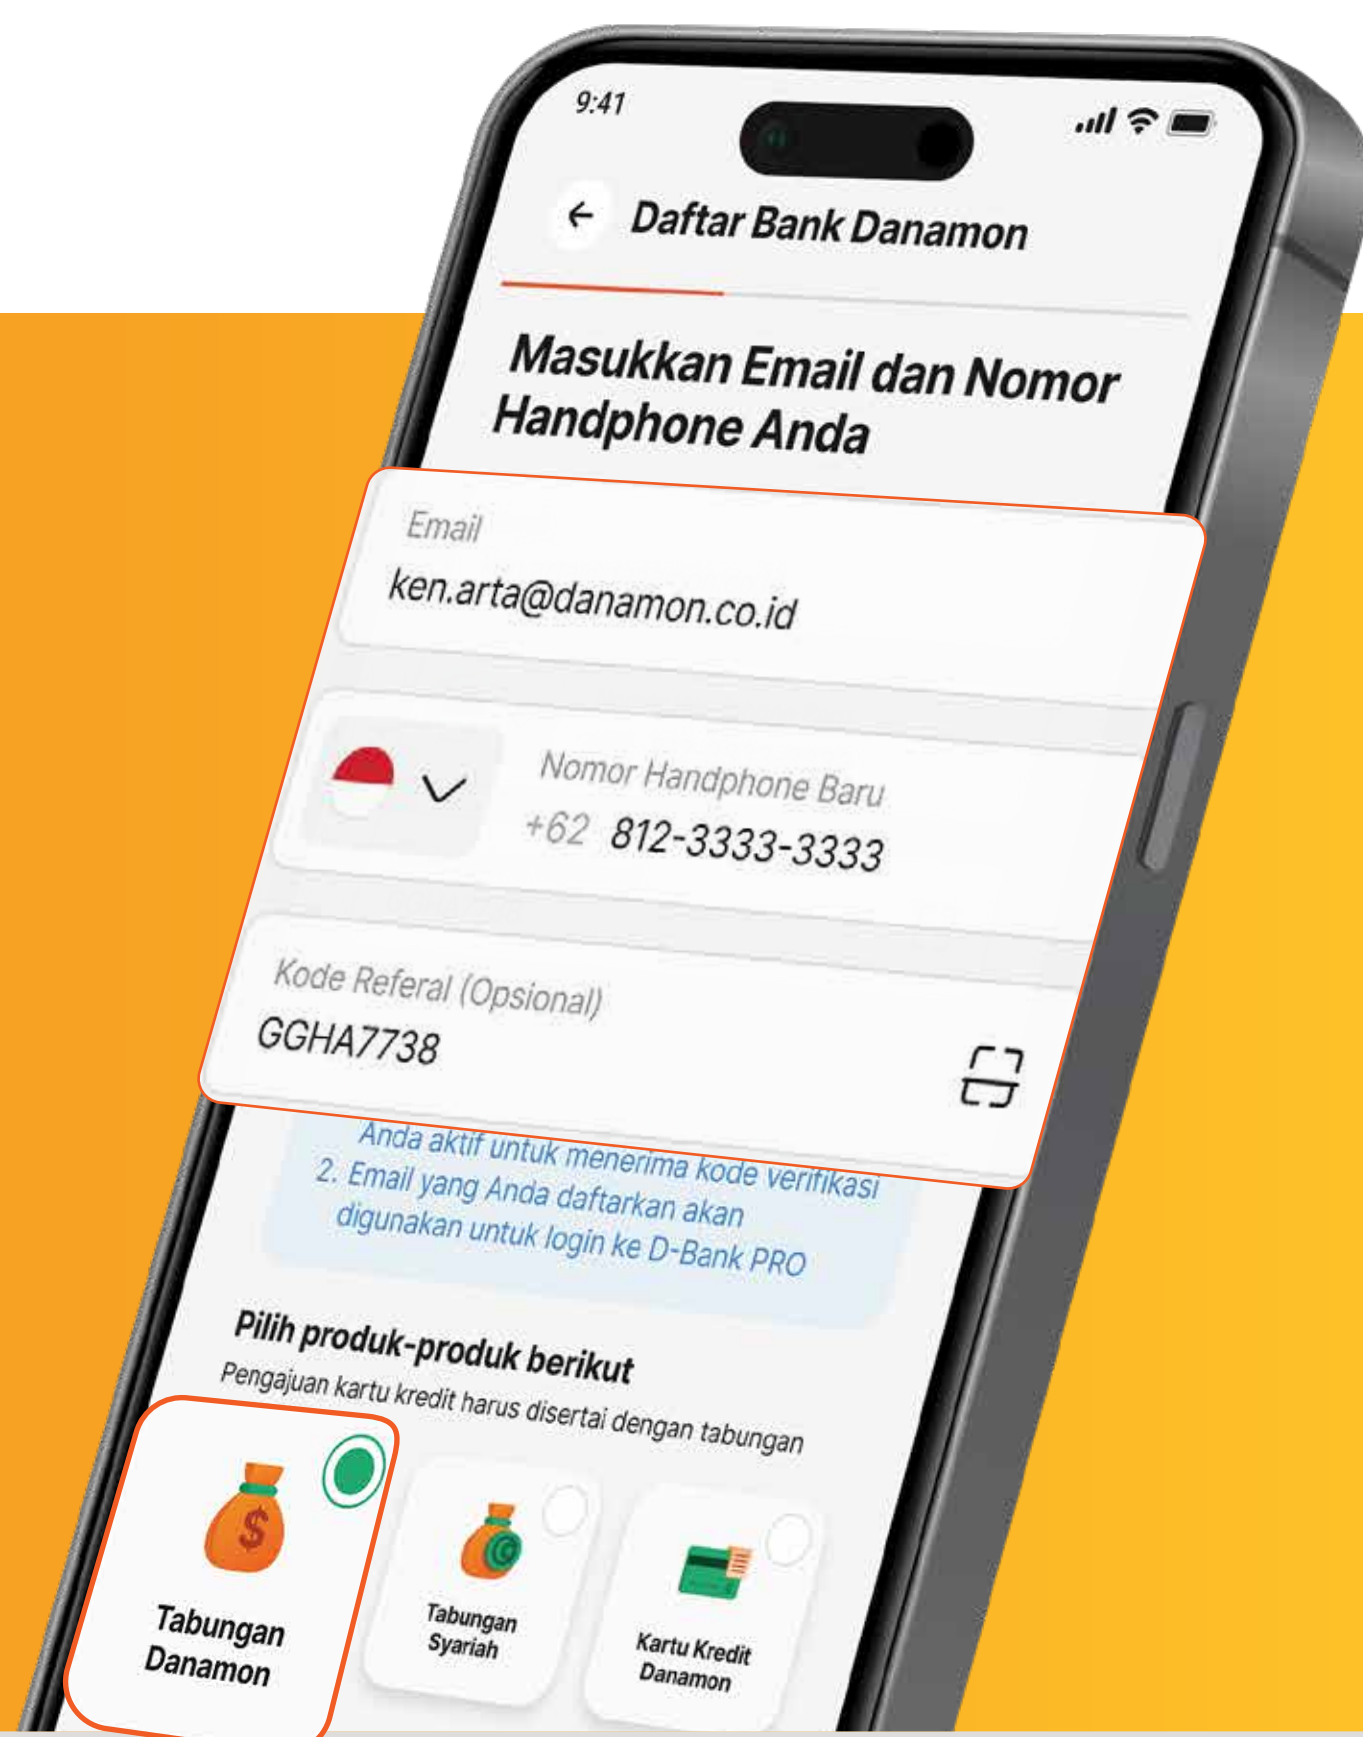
9:41

Daftar Bank Danamon

Masukkan Email dan Nomor Handphone Anda

Email
ken.arta@danamon.co.id

Nomor Handphone Baru
+62 812-3333-3333

Kode Referal (Opsional)
GGHA7738

Anda aktif untuk menerima kode verifikasi
2. Email yang Anda daftarkan akan digunakan untuk login ke D-Bank PRO

Pilih produk-produk berikut
Pengajuan kartu kredit harus disertai dengan tabungan

Tabungan Danamon

Tabungan Syariah

Kartu Kredit Danamon